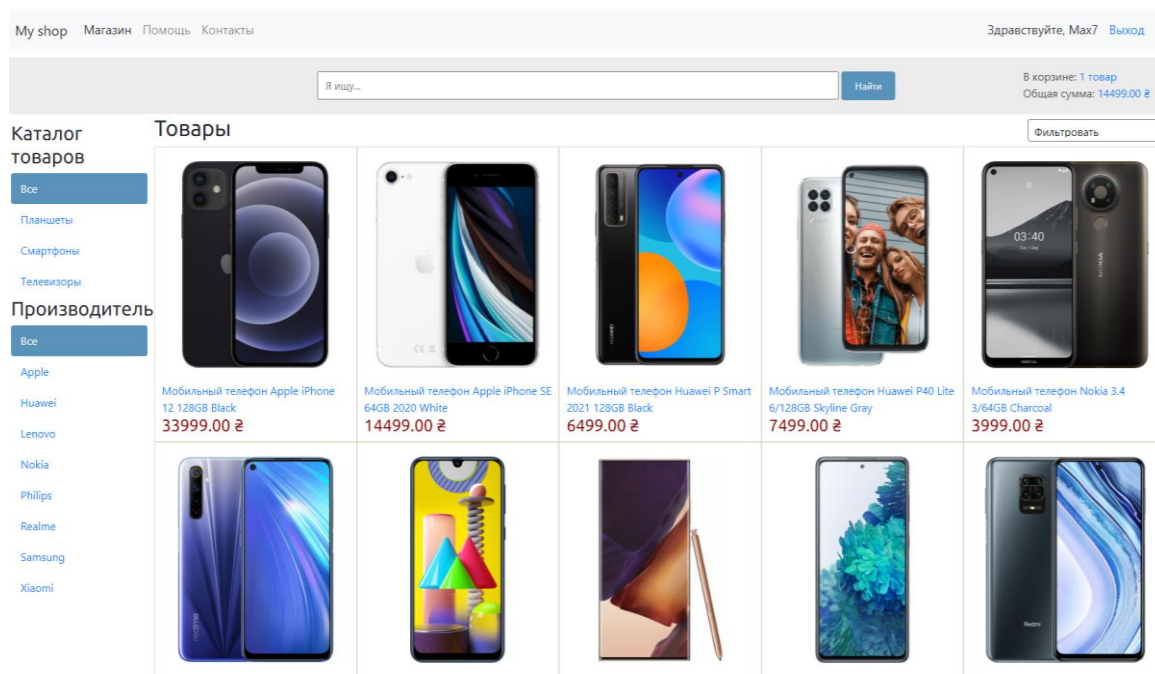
My shop Магазин Помощь Контакты

Здравствуйте, Max7 Выход

Я ищу...

Найти

В корзине: 1 товар
Общая сумма: 14499.00 ₴

Каталог товаров

Все

Планшеты

Смартфоны

Телевизоры

Производитель

Все

Apple

Huawei

Lenovo

Nokia

Philips

Realme

Samsung

Xiaomi

Товары

Фильтровать

Мобильный телефон Apple iPhone 12 128GB Black
33999.00 ₴

Мобильный телефон Apple iPhone SE 64GB 2020 White
14499.00 ₴

Мобильный телефон Huawei P Smart 2021 128GB Black
6499.00 ₴

Мобильный телефон Huawei P40 Lite 6/128GB Skyline Gray
7499.00 ₴

Мобильный телефон Nokia 3.4 3/64GB Charcoal
3999.00 ₴

03:40